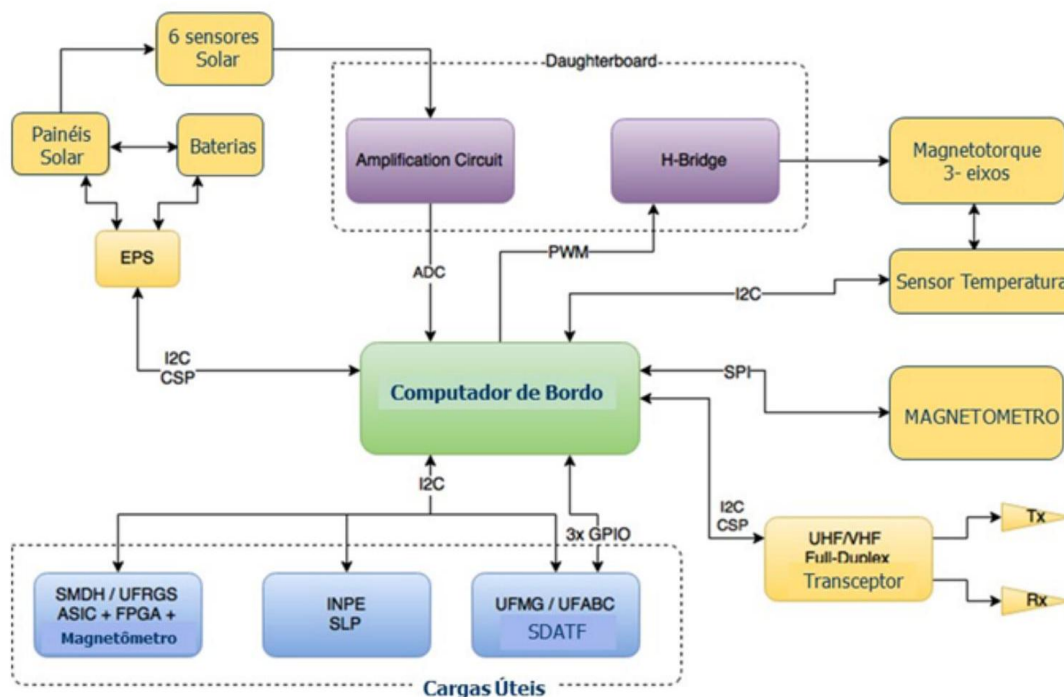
6 sensores Solar

Daughterboard

Painéis Solar

Baterias

Amplification Circuit

H-Bridge

Magnetotorque 3- eixos

EPS

ADC

PWM

Sensor Temperatura

I2C

I2C CSP

Computador de Bordo

SPI

MAGNETOMETRO

I2C

I2C CSP

3x GPIO

UHF/VHF Full-Duplex Transceptor

Tx

Rx

SMDH / UFRGS ASIC + FPGA + Magnetômetro

INPE SLP

UFMG / UFABC SDATF

Cargas Úteis